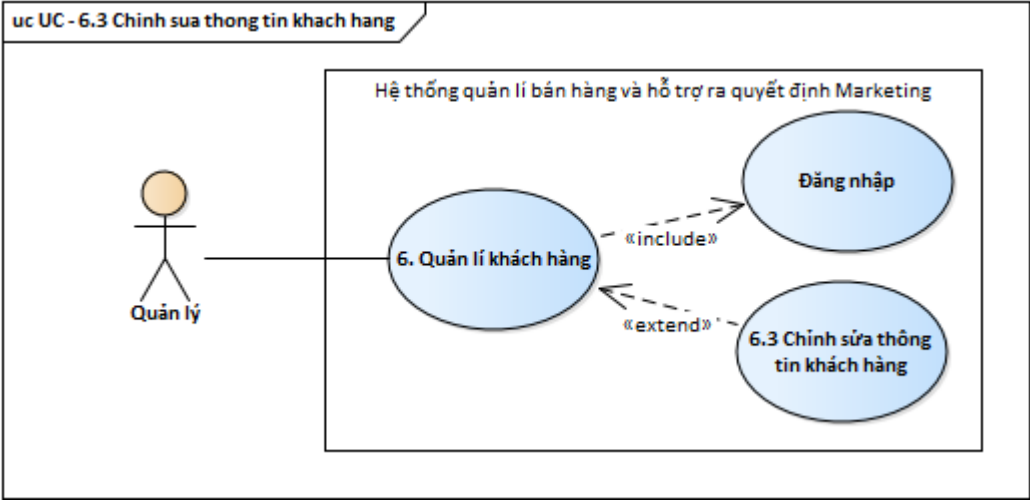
uc UC - 6.3 Chinh sua thong tin khach hang

Hệ thống quản lí bán hàng và hỗ trợ ra quyết định Marketing

Quản lý

6. Quản lí khách hàng

«include»

Đăng nhập

«extend»

6.3 Chỉnh sửa thông tin khách hàng